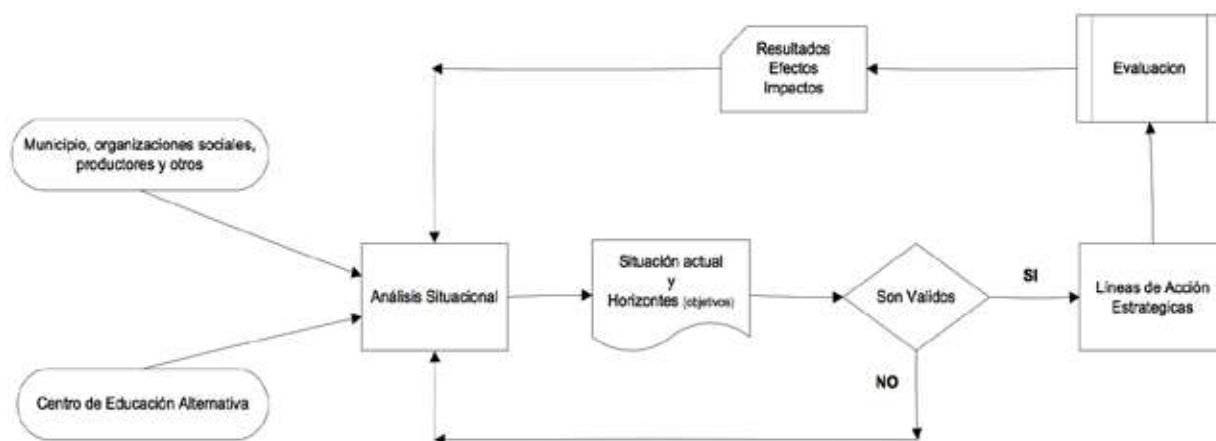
Resultados
Efectos
Impactos

Evaluacion

Municipio, organizaciones sociales, productores y otros

Análisis Situacional

Situación actual
y
Horizontes (objetivos)

Son Validos

SI

Lineas de Acción Estrategicas

NO

Centro de Educación Alternativa